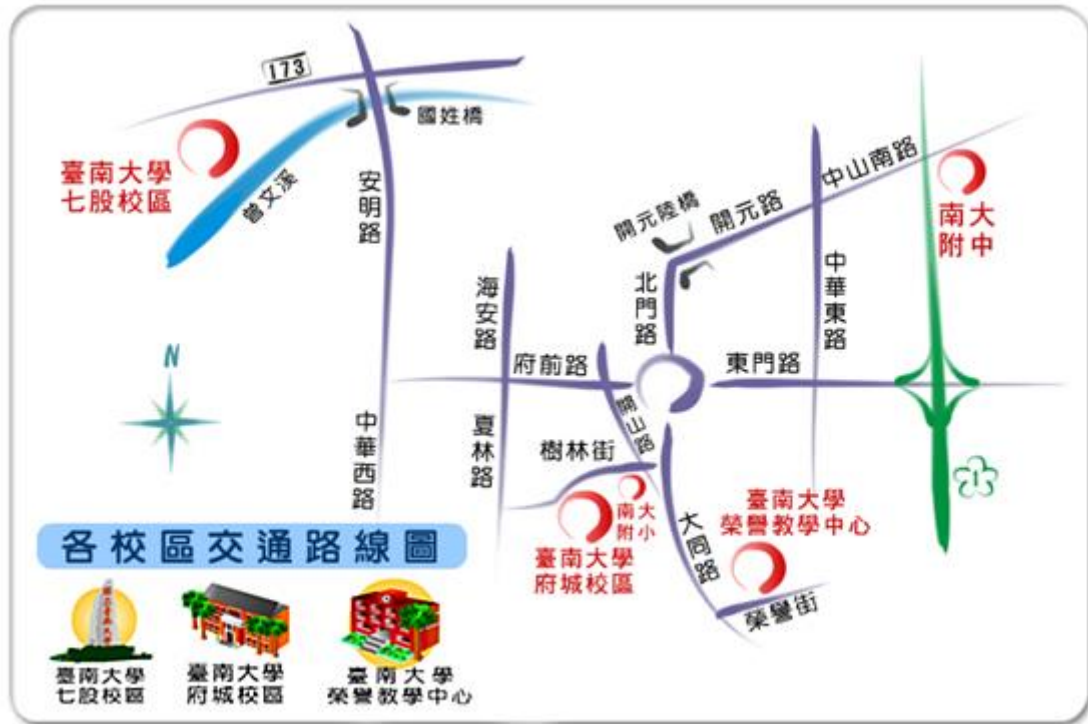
173

國姓橋

臺南大學
七股校區

曾文溪

安明路

N

中華西路

海安路

府前路

夏林路

樹林街

開山路

開元陸橋

開元路

北門路

中山南路

中華東路

東門路

南大附中

1

南大附小

臺南大學
府城校區

大同路

臺南大學
榮譽教學中心

榮譽街

各校區交通路線圖

臺南大學
七股校區

臺南大學
府城校區

臺南大學
榮譽教學中心